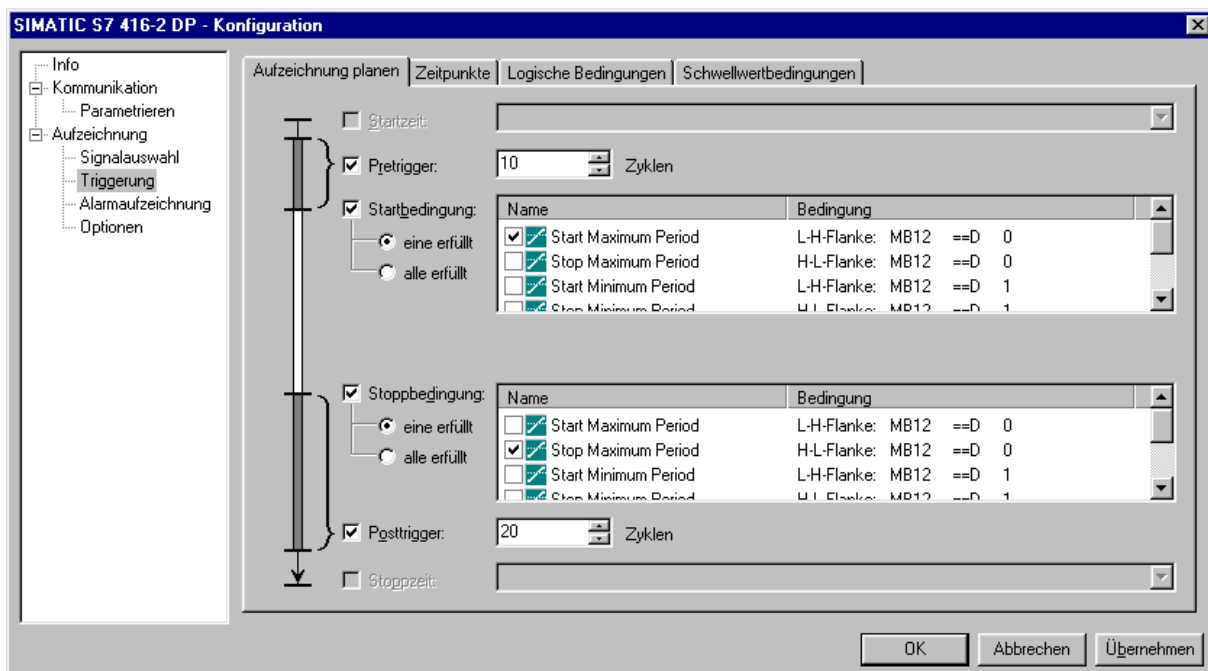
SIMATIC S7 416-2 DP - Konfiguration

Info
Kommunikation
Parametrieren
Aufzeichnung
Signalauswahl
Triggerung
Alarmaufzeichnung
Optionen

Aufzeichnung planen | Zeitpunkte | Logische Bedingungen | Schwellwertbedingungen

Startzeit:

Pretrigger: 10 Zyklen

Startbedingung:
eine erfüllt
alle erfüllt

| Name | Bedingung |
|---|---|
| Start Maximum Period | L-H-Flanke: MB12 ==D 0 |
| Stop Maximum Period | H-L-Flanke: MB12 ==D 0 |
| Start Minimum Period | L-H-Flanke: MB12 ==D 1 |
| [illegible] | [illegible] |

Stoppbedingung:
eine erfüllt
alle erfüllt

| Name | Bedingung |
|---|---|
| Start Maximum Period | L-H-Flanke: MB12 ==D 0 |
| Stop Maximum Period | H-L-Flanke: MB12 ==D 0 |
| Start Minimum Period | L-H-Flanke: MB12 ==D 1 |
| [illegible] | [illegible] |

Posttrigger: 20 Zyklen

Stoppzeit:

OK | Abbrechen | Übernehmen